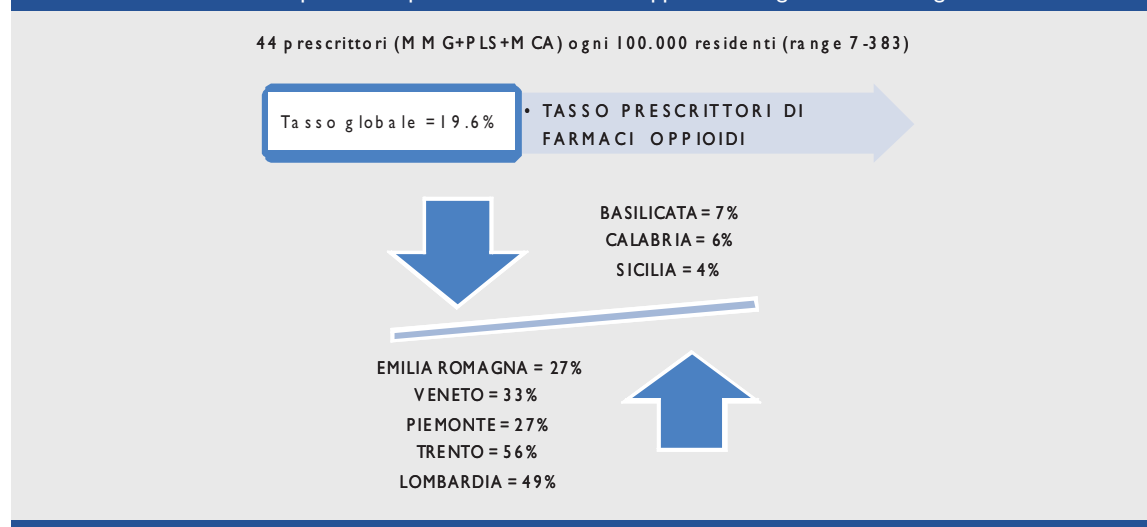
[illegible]

44 prescrittori (MMG+PLS+MCA) ogni 100.000 residenti (range 7-383)

Tasso globale = 19.6%

• TASSO PRESCRITTORI DI FARMACI OPPIOIDI

BASILICATA = 7%
CALABRIA = 6%
SICILIA = 4%

EMILIA ROMAGNA = 27%
VENETO = 33%
PIEMONTE = 27%
TRENTO = 56%
LOMBARDIA = 49%